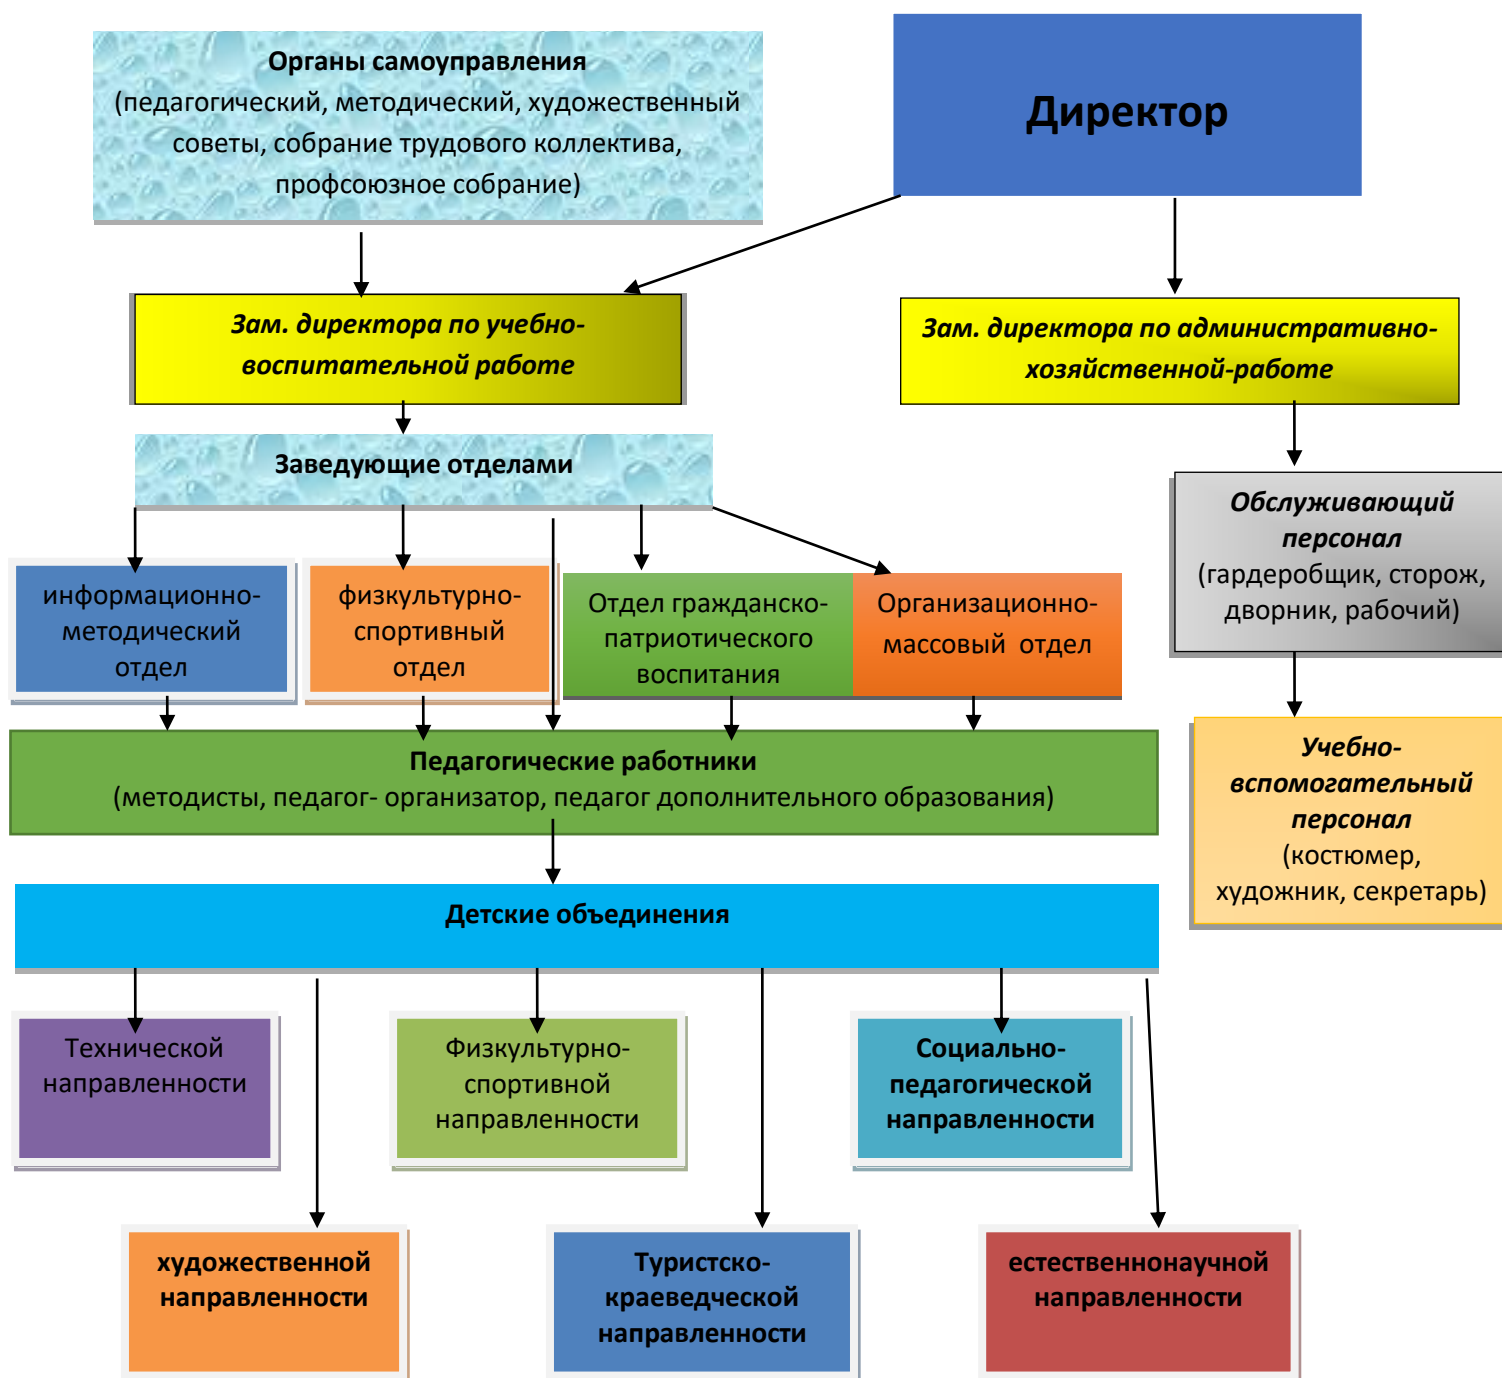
Органы самоуправления
(педагогический, методический, художественный советы, собрание трудового коллектива, профсоюзное собрание)

Директор

Зам. директора по учебно-воспитательной работе

Зам. директора по административно-хозяйственной-работе

Заведующие отделами

Обслуживающий персонал
(гардеробщик, сторож, дворник, рабочий)

информационно-методический отдел

физкультурно-спортивный отдел

Отдел гражданско-патриотического воспитания

Организационно-массовый отдел

Учебно-вспомогательный персонал
(костюмер, художник, секретарь)

Педагогические работники
(методисты, педагог- организатор, педагог дополнительного образования)

Детские объединения

Технической направленности

Физкультурно-спортивной направленности

Социально-педагогической направленности

художественной направленности

Туристско-краеведческой направленности

естественнонаучной направленности